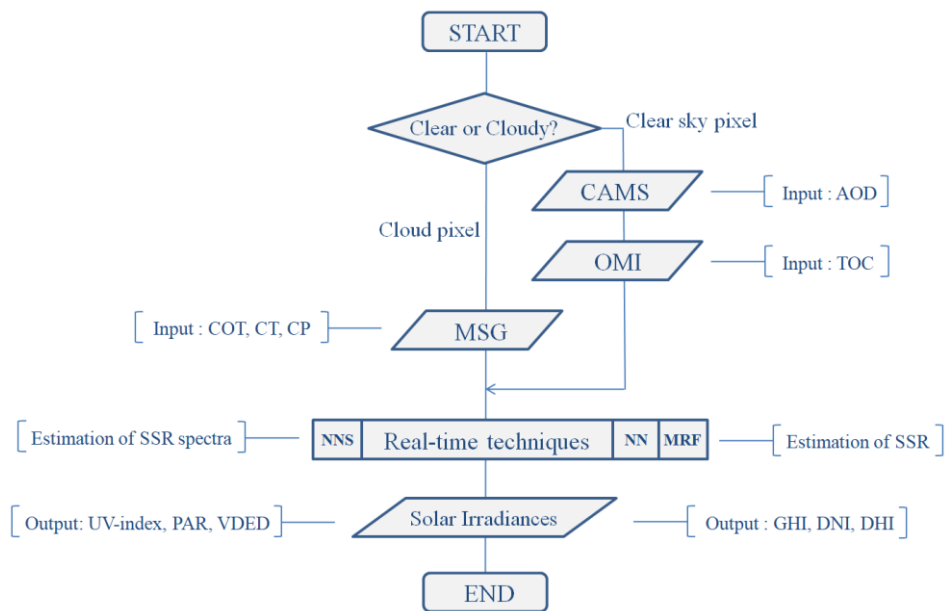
START

Clear or Cloudy?

Clear sky pixel

CAMS

Input : AOD

Cloud pixel

OMI

Input : TOC

Input : COT, CT, CP

MSG

Estimation of SSR spectra

NNS

Real-time techniques

NN

MRF

Estimation of SSR

Output: UV-index, PAR, VDED

Solar Irradiances

Output : GHI, DNI, DHI

END